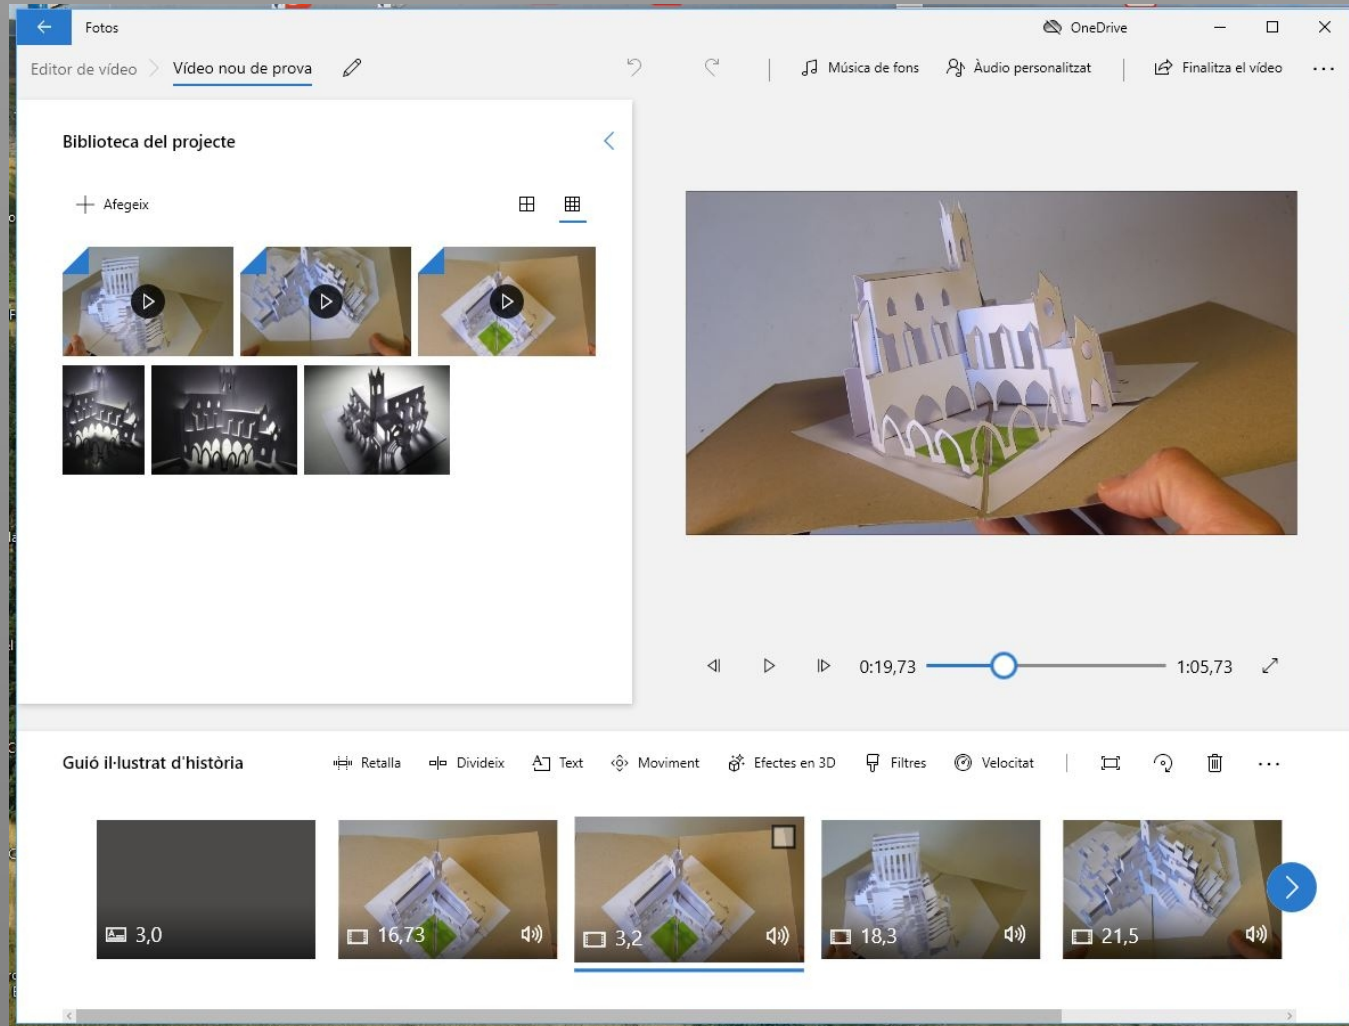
Fotos

OneDrive

Editor de vídeo > Vídeo nou de prova

Música de fons  Àudio personalitzat  Finalitza el vídeo  ...

Biblioteca del projecte

Afegeix

0:19,73  1:05,73

Guió il·lustrat d'història

Retalla  Divideix  Text  Moviment  Efectes en 3D  Filtres  Velocitat  ...

3,0

16,73

3,2

18,3

21,5